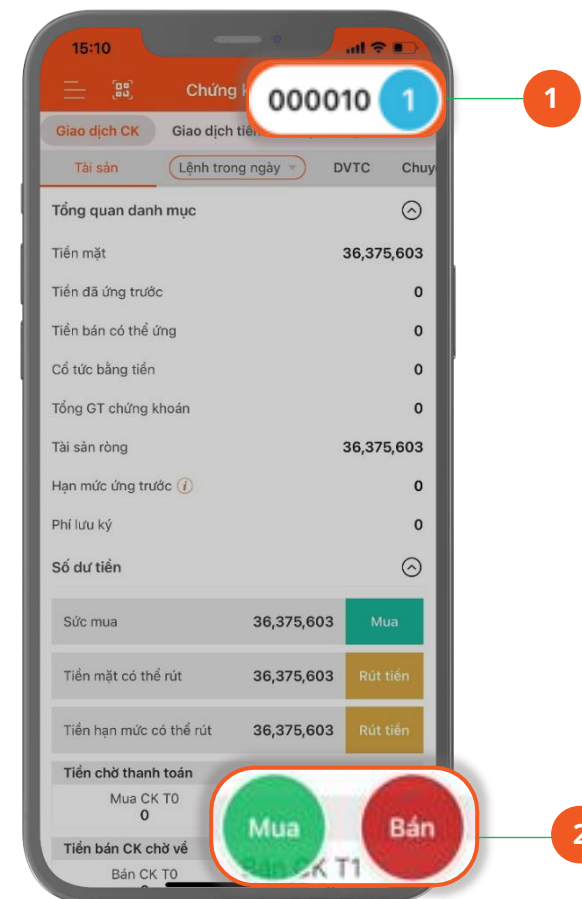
15:10

Chứng k

000010 1

1

Giao dịch CK Giao dịch tiền

Tài sản Lệnh trong ngày DVTC Chuy

Tổng quan danh mục

Tiền mặt 36,375,603

Tiền đã ứng trước 0

Tiền bán có thể ứng 0

Cổ tức bằng tiền 0

Tổng GT chứng khoán 0

Tài sản ròng 36,375,603

Hạn mức ứng trước 0

Phí lưu ký 0

Số dư tiền

| Sức mua | 36,375,603 | Mua |
|---|---|---|
| Tiền mặt có thể rút | 36,375,603 | Rút tiền |
| Tiền hạn mức có thể rút | 36,375,603 | Rút tiền |

Tiền chờ thanh toán

Mua CK T0
0

Tiền bán CK chờ về

Bán CK T0

Bán CK T1

Mua Bán

2